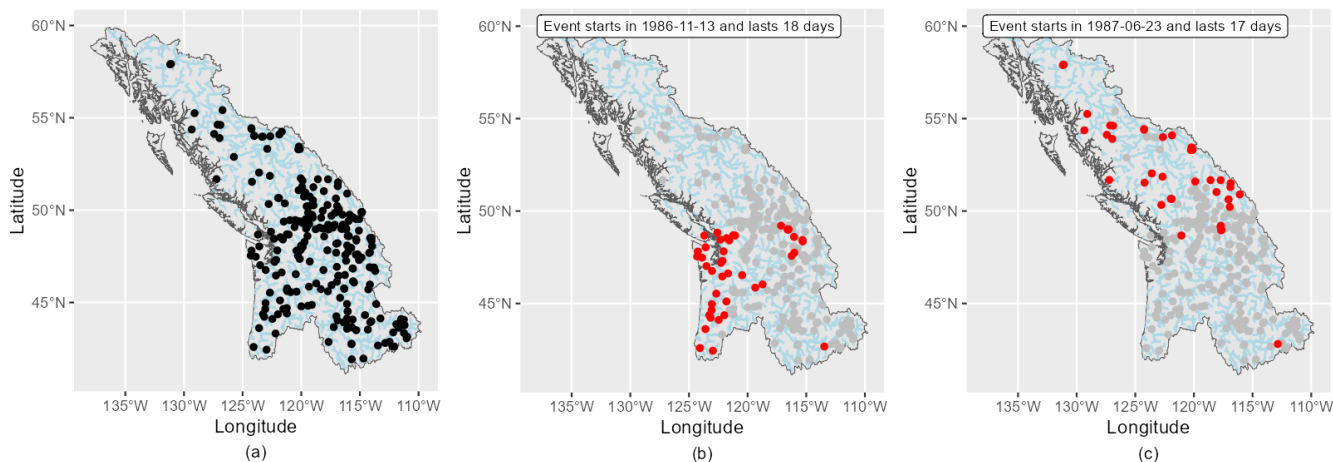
60°N
55°N
50°N
45°N
Latitude
135°W 130°W 125°W 120°W 115°W 110°W
Longitude
(a)

Event starts in 1986-11-13 and lasts 18 days
60°N
55°N
50°N
45°N
Latitude
135°W 130°W 125°W 120°W 115°W 110°W
Longitude
(b)

Event starts in 1987-06-23 and lasts 17 days
60°N
55°N
50°N
45°N
Latitude
135°W 130°W 125°W 120°W 115°W 110°W
Longitude
(c)